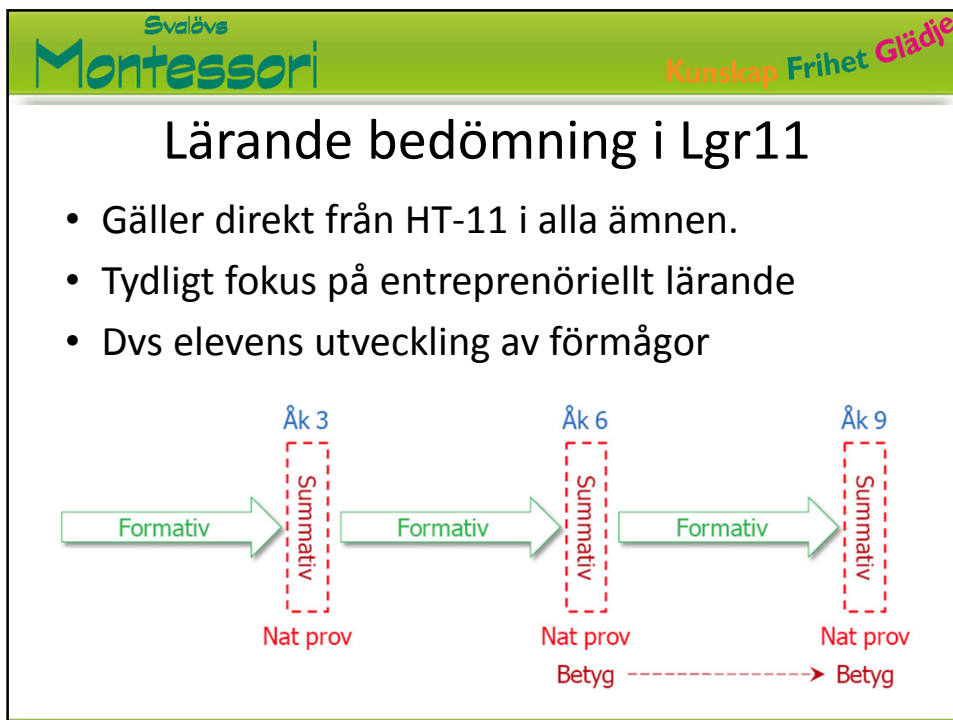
Svalövs
Montessori

Kunskap Frihet Glädje

Lärande bedömning i Lgr11

- Gäller direkt från HT-11 i alla ämnen.
- Tydligt fokus på entreprenöriellt lärande
- Dvs elevens utveckling av förmågor

Åk 3
Formativ
Summativ
Nat prov

Åk 6
Formativ
Summativ
Nat prov

Åk 9
Formativ
Summativ
Nat prov

Betyg
Betyg